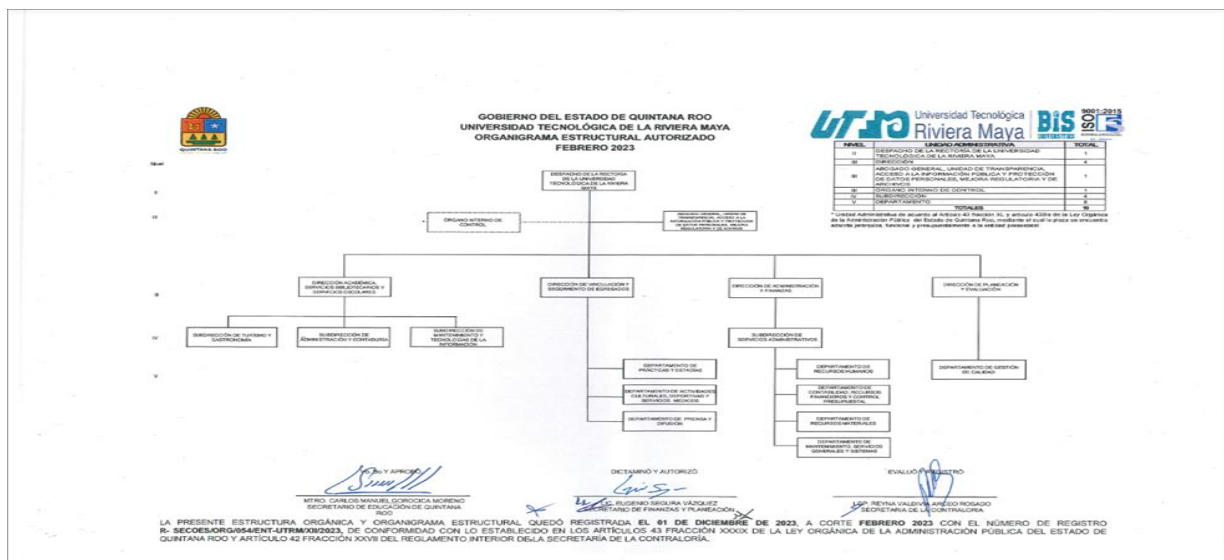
QUINTANA ROO

GOBIERNO DEL ESTADO DE QUINTANA ROO
UNIVERSIDAD TECNOLÓGICA DE LA RIVIERA MAYA
ORGANIGRAMA ESTRUCTURAL AUTORIZADO
FEBRERO 2023

UT Universidad Tecnológica Riviera Maya BIS ISO 9001:2015

| NIVEL | UNIDAD ADMINISTRATIVA | TOTAL |
|---|---|---|
| II | DESPACHO DE LA RECTORÍA DE LA UNIVERSIDAD TECNOLÓGICA DE LA RIVIERA MAYA | 1 |
| III | DIRECCIÓN | 4 |
| III | ABOGADO GENERAL, UNIDAD DE TRANSPARENCIA, ACCESO A LA INFORMACIÓN PÚBLICA Y PROTECCIÓN DE DATOS PERSONALES, MEJORA REGULATORIA Y DE ARCHIVOS | 1 |
| III | ÓRGANO INTERNO DE CONTROL | 1 |
| IV | SUBDIRECCIÓN | 4 |
| V | DEPARTAMENTO | 8 |
| | TOTALES | 19 |

* Unidad Administrativa de acuerdo al Artículo 43 fracción XL y artículo 43Bis de la Ley Orgánica de la Administración Pública del Estado de Quintana Roo, mediante el cual la plaza se encuentra adscrita jerárquica, funcional y presupuestalmente a la entidad paraestatal.

Nivel
II
III
III
IV
V

DESPACHO DE LA RECTORÍA DE LA UNIVERSIDAD TECNOLÓGICA DE LA RIVIERA MAYA

ÓRGANO INTERNO DE CONTROL

ABOGADO GENERAL, UNIDAD DE TRANSPARENCIA, ACCESO A LA INFORMACIÓN PÚBLICA Y PROTECCIÓN DE DATOS PERSONALES, MEJORA REGULATORIA Y DE ARCHIVOS

DIRECCIÓN ACADÉMICA, SERVICIOS BIBLIOTECARIOS Y SERVICIOS ESCOLARES

DIRECCIÓN DE VINCULACIÓN Y SEGUIMIENTO DE EGRESADOS

DIRECCIÓN DE ADMINISTRACIÓN Y FINANZAS

DIRECCIÓN DE PLANEACIÓN Y EVALUACIÓN

SUBDIRECCIÓN DE TURISMO Y GASTRONOMÍA

SUBDIRECCIÓN DE ADMINISTRACIÓN Y CONTADURÍA

SUBDIRECCIÓN DE MANTENIMIENTO Y TECNOLOGÍAS DE LA INFORMACIÓN

SUBDIRECCIÓN DE SERVICIOS ADMINISTRATIVOS

DEPARTAMENTO DE PRÁCTICAS Y ESTADÍAS

DEPARTAMENTO DE ACTIVIDADES CULTURALES, DEPORTIVAS Y SERVICIOS MÉDICOS

DEPARTAMENTO DE PRENSA Y DIFUSIÓN

DEPARTAMENTO DE RECURSOS HUMANOS

DEPARTAMENTO DE CONTABILIDAD, RECURSOS FINANCIEROS Y CONTROL PRESUPUESTAL

DEPARTAMENTO DE RECURSOS MATERIALES

DEPARTAMENTO DE MANTENIMIENTO, SERVICIOS GENERALES Y SISTEMAS

DEPARTAMENTO DE GESTIÓN DE CALIDAD

REVISÓ Y APROBÓ
MTRO. CARLOS MANUEL GOROCICA MORENO
SECRETARIO DE EDUCACIÓN DE QUINTANA ROO

DICTAMINÓ Y AUTORIZÓ
C. EUGENIO SEGURA VÁZQUEZ
SECRETARIO DE FINANZAS Y PLANEACIÓN

EVALUÓ Y REGISTRÓ
LCP. REYNA VALDIVIA ARCEO ROSADO
SECRETARIA DE LA CONTRALORÍA

LA PRESENTE ESTRUCTURA ORGÁNICA Y ORGANIGRAMA ESTRUCTURAL QUEDÓ REGISTRADA EL 01 DE DICIEMBRE DE 2023, A CORTE FEBRERO 2023 CON EL NÚMERO DE REGISTRO R- SECOES/ORG/054/ENT-UTRM/XII/2023, DE CONFORMIDAD CON LO ESTABLECIDO EN LOS ARTÍCULOS 43 FRACCIÓN XXXIX DE LA LEY ORGÁNICA DE LA ADMINISTRACIÓN PÚBLICA DEL ESTADO DE QUINTANA ROO Y ARTÍCULO 42 FRACCIÓN XXVIII DEL REGLAMENTO INTERIOR DE LA SECRETARÍA DE LA CONTRALORÍA.